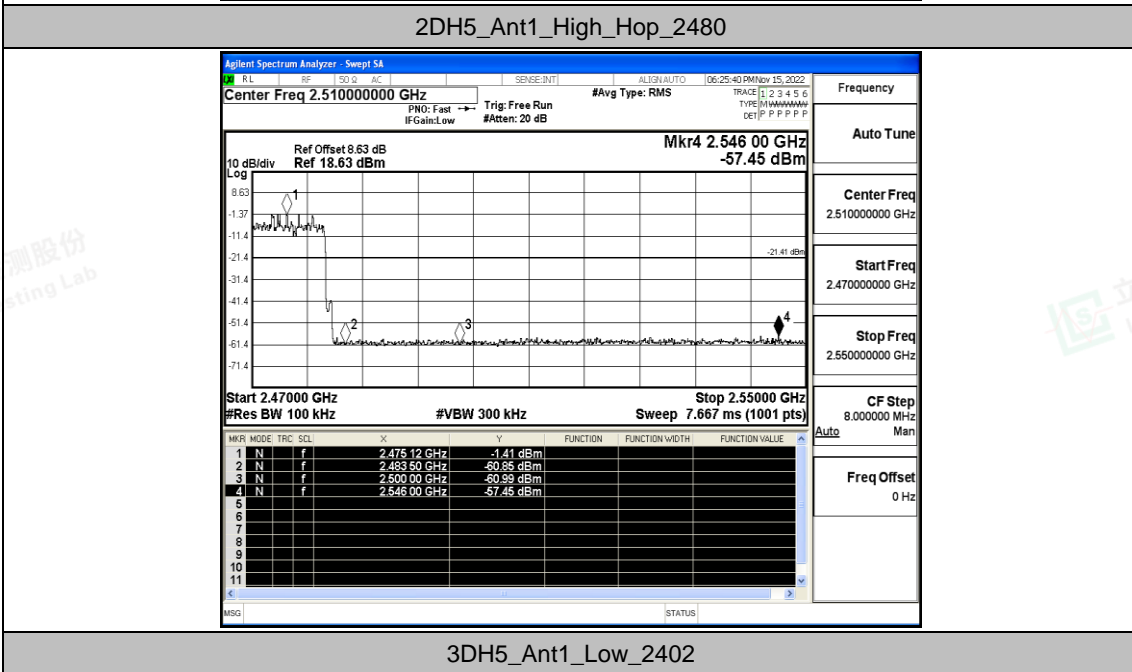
2DH5_Ant1_High_Hop_2480

Agilent Spectrum Analyzer - Swept SA

RL RF 50 Ω AC SENSE:INT ALIGN AUTO 06:25:40 PM Nov 15, 2022

Center Freq 2.510000000 GHz

PNO: Fast IFGain:Low

Trig: Free Run #Atten: 20 dB

#Avg Type: RMS

TRACE 1 2 3 4 5 6 TYPE M WWWWW DET P P P P P P

Frequency

Ref Offset 8.63 dB
10 dB/div Ref 18.63 dBm
Log

Mkr4 2.546 00 GHz
-57.45 dBm

8.63
-1.37
-11.4
-21.4
-31.4
-41.4
-51.4
-61.4
-71.4

-21.41 dBm

1 2 3 4

Start 2.47000 GHz
#Res BW 100 kHz
#VBW 300 kHz
Stop 2.55000 GHz
Sweep 7.667 ms (1001 pts)

Auto Tune

Center Freq
2.510000000 GHz

Start Freq
2.470000000 GHz

Stop Freq
2.550000000 GHz

CF Step
8.000000 MHz
Auto Man

Freq Offset
0 Hz

| MKR | MODE | TRC | SCL | X | Y | FUNCTION | FUNCTION WIDTH | FUNCTION VALUE |
|---|---|---|---|---|---|---|---|---|
| 1 | N | | f | 2.475 12 GHz | -1.41 dBm | | | |
| 2 | N | | f | 2.483 50 GHz | -60.85 dBm | | | |
| 3 | N | | f | 2.500 00 GHz | -60.99 dBm | | | |
| 4 | N | | f | 2.546 00 GHz | -57.45 dBm | | | |
| 5 | | | | | | | | |
| 6 | | | | | | | | |
| 7 | | | | | | | | |
| 8 | | | | | | | | |
| 9 | | | | | | | | |
| 10 | | | | | | | | |
| 11 | | | | | | | | |

MSG STATUS

3DH5_Ant1_Low_2402